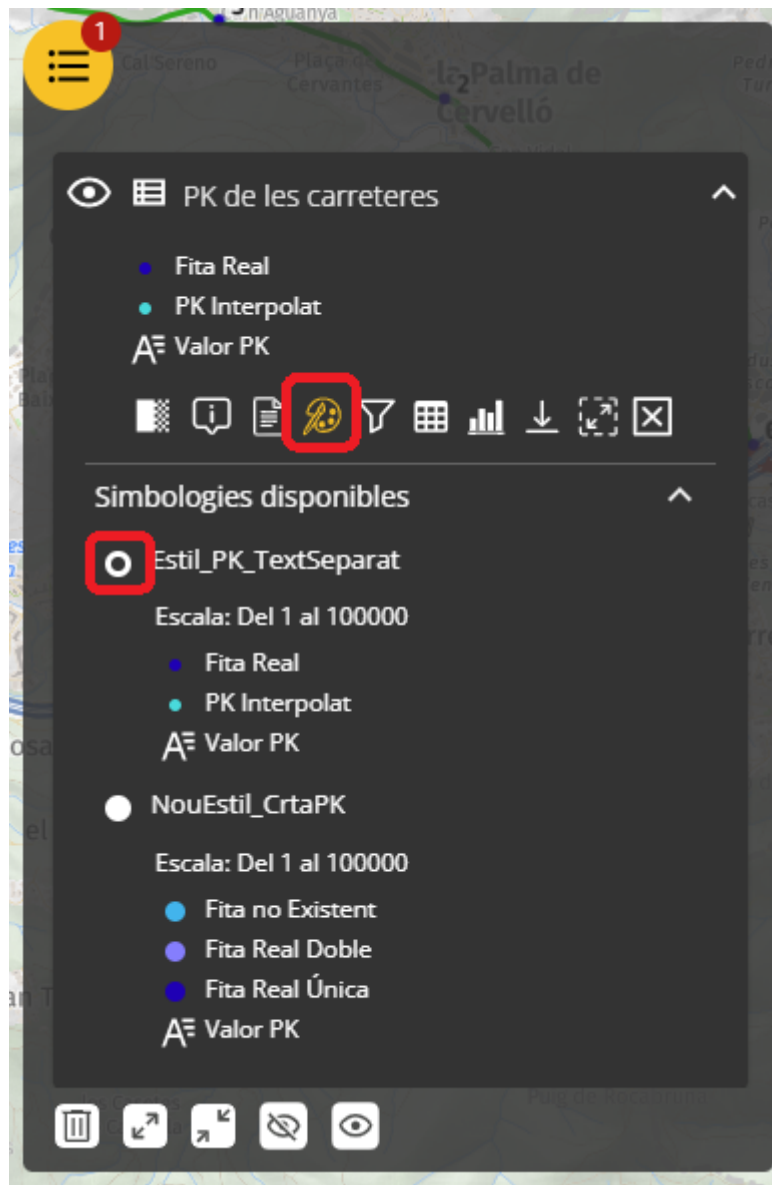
1

PK de les carreteres

Fita Real
PK Interpolat
Valor PK

Simbologies disponibles

Estil_PK_TextSeparat
Escala: Del 1 al 100000
Fita Real
PK Interpolat
Valor PK

NouEstil_CrtaPK
Escala: Del 1 al 100000
Fita no Existent
Fita Real Doble
Fita Real Única
Valor PK